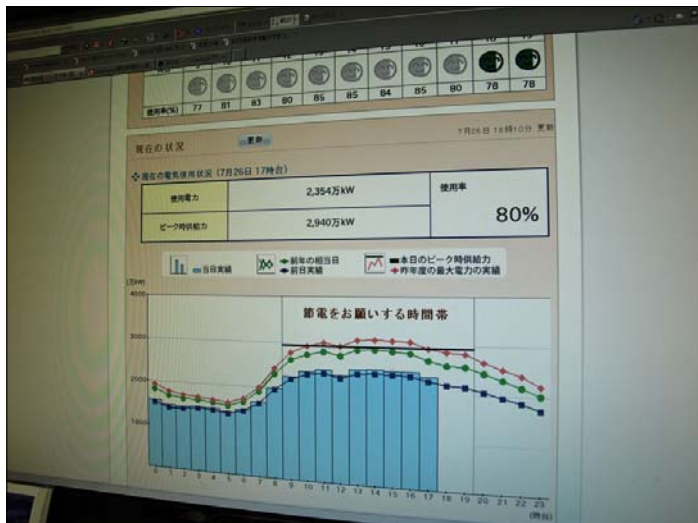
使用率(%) 77 81 83 80 85 85 84 85 80 78 78

現在の状況 更新 7月26日 18時10分 更新

現在の電気使用状況 (7月26日 17時台)

| 使用電力 | 2,354万kW | 使用率 |
|---|---|---|
| ピーク時供給力 | 2,940万kW | 80% |

当日実績 前年の相当日 前日実績 本日のピーク時供給力 昨年度の最大電力の実績

万kW
4000
3000
2000
1000

節電をお願いする時間帯

0 1 2 3 4 5 6 7 8 9 10 11 12 13 14 15 16 17 18 19 20 21 22 23
(時台)